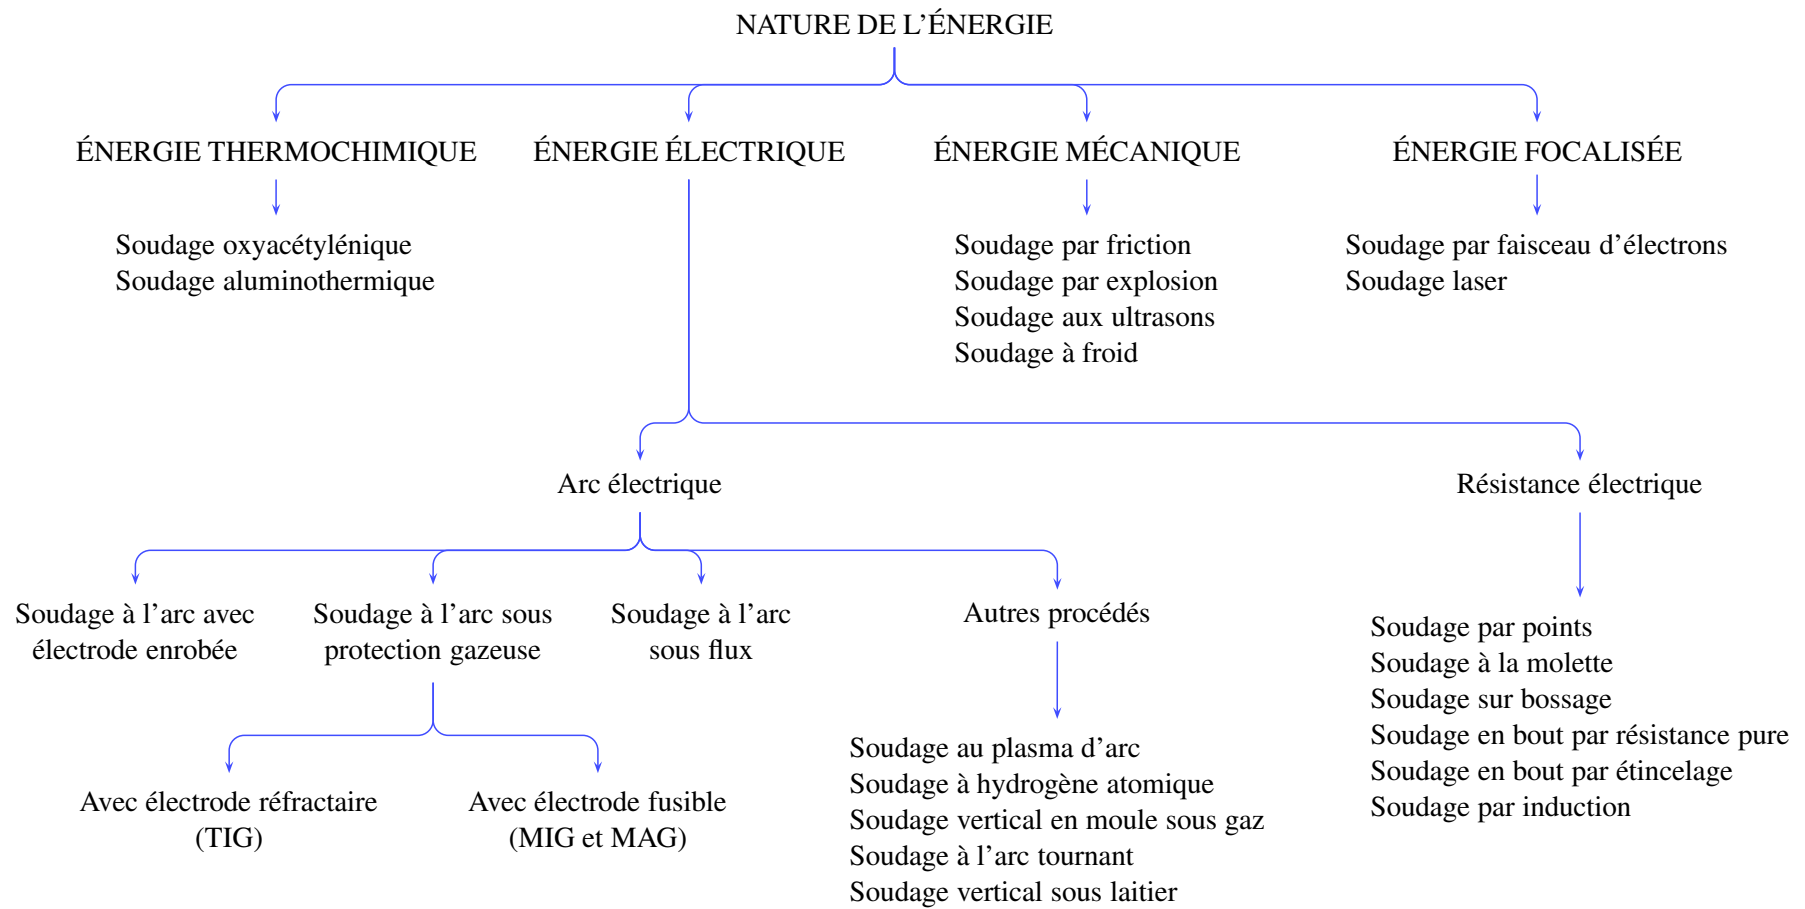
NATURE DE L’ÉNERGIE

ÉNERGIE THERMOCHIMIQUE

Soudage oxyacétylénique
Soudage aluminothermique

ÉNERGIE ÉLECTRIQUE

ÉNERGIE MÉCANIQUE

Soudage par friction
Soudage par explosion
Soudage aux ultrasons
Soudage à froid

ÉNERGIE FOCALISÉE

Soudage par faisceau d’électrons
Soudage laser

Arc électrique

Soudage à l’arc avec électrode enrobée

Soudage à l’arc sous protection gazeuse

Avec électrode réfractaire (TIG)

Avec électrode fusible (MIG et MAG)

Soudage à l’arc sous flux

Autres procédés

Soudage au plasma d’arc
Soudage à hydrogène atomique
Soudage vertical en moule sous gaz
Soudage à l’arc tournant
Soudage vertical sous laitier

Résistance électrique

Soudage par points
Soudage à la molette
Soudage sur bossage
Soudage en bout par résistance pure
Soudage en bout par étincelage
Soudage par induction